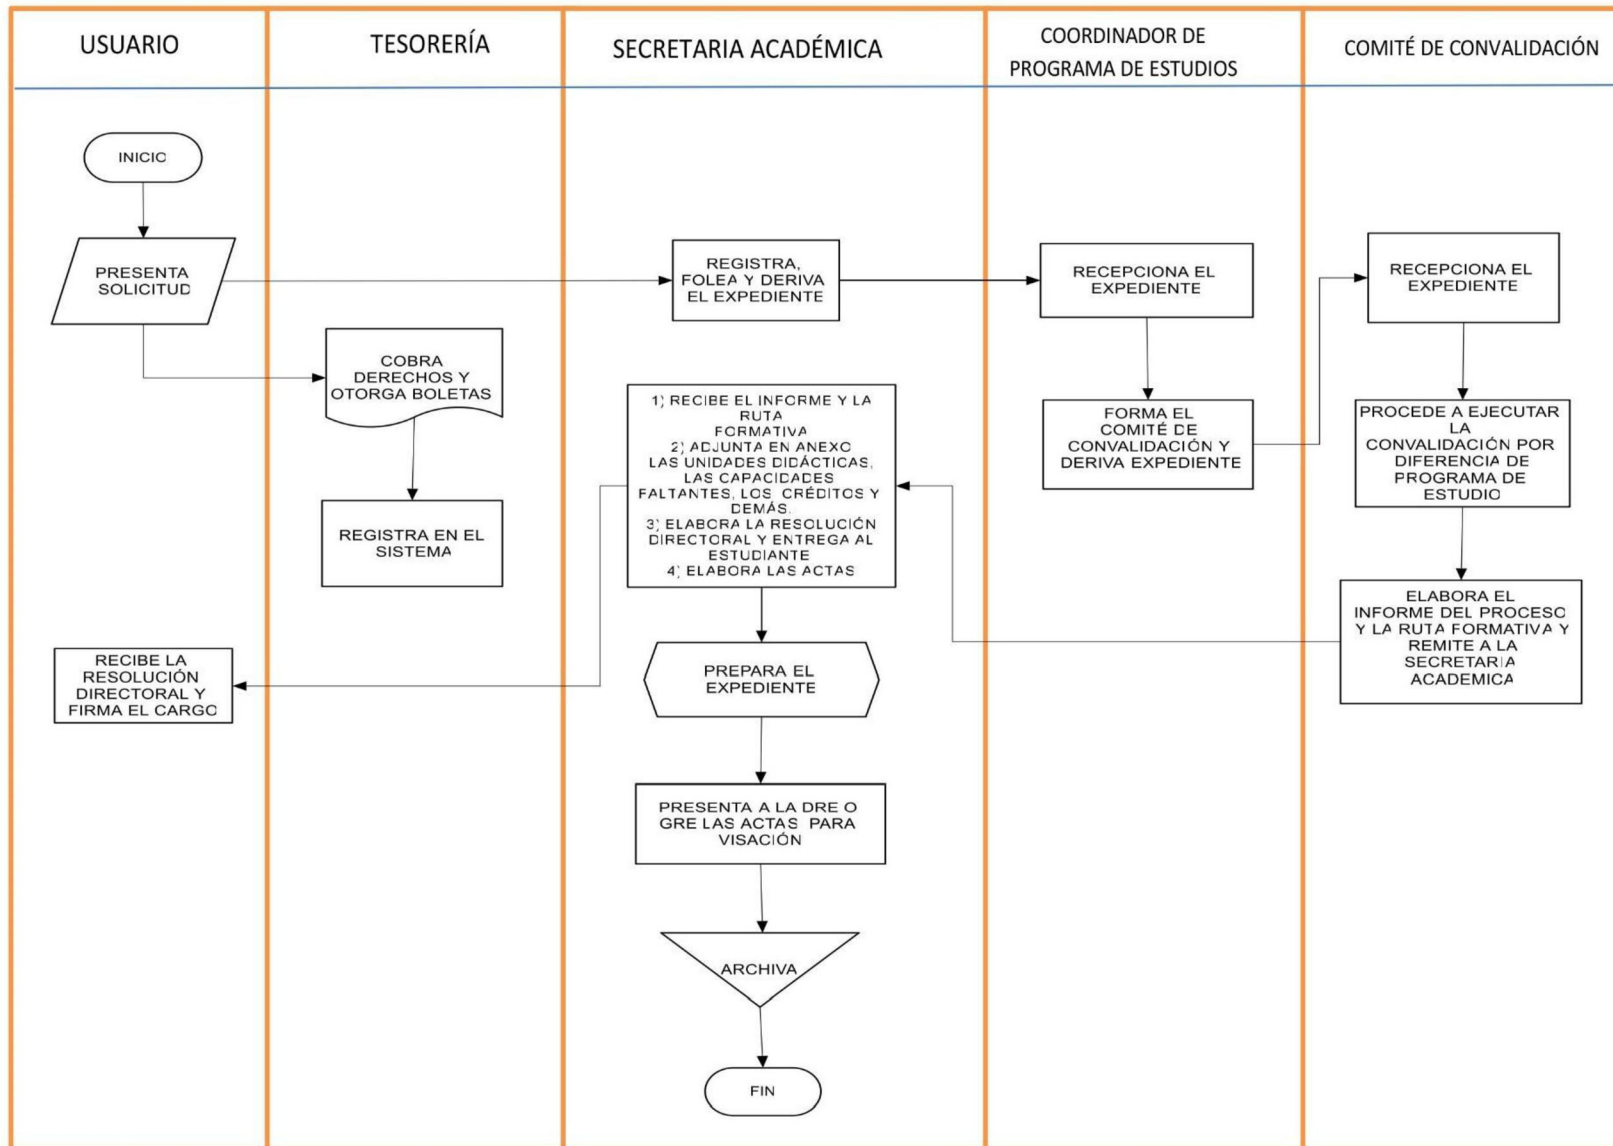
USUARIO

TESORERÍA

SECRETARIA ACADÉMICA

COORDINADOR DE PROGRAMA DE ESTUDIOS

COMITÉ DE CONVALIDACIÓN

INICIO

PRESENTA SOLICITUD

REGISTRA, FOLEA Y DERIVA EL EXPEDIENTE

RECEPCIONA EL EXPEDIENTE

RECEPCIONA EL EXPEDIENTE

COBRA DERECHOS Y OTORGA BOLETAS

1) RECIBE EL INFORME Y LA RUTA FORMATIVA
2) ADJUNTA EN ANEXO LAS UNIDADES DIDÁCTICAS, LAS CAPACIDADES FALTANTES, LOS CRÉDITOS Y DEMÁS.
3) ELABORA LA RESOLUCIÓN DIRECTORAL Y ENTREGA AL ESTUDIANTE
4) ELABORA LAS ACTAS

FORMA EL COMITÉ DE CONVALIDACIÓN Y DERIVA EXPEDIENTE

PROCEDE A EJECUTAR LA CONVALIDACIÓN POR DIFERENCIA DE PROGRAMA DE ESTUDIO

REGISTRA EN EL SISTEMA

ELABORA EL INFORME DEL PROCESO Y LA RUTA FORMATIVA Y REMITE A LA SECRETARIA ACADEMICA

RECIBE LA RESOLUCIÓN DIRECTORAL Y FIRMA EL CARGO

PREPARA EL EXPEDIENTE

PRESENTA A LA DRE O GRE LAS ACTAS PARA VISACIÓN

ARCHIVA

FIN